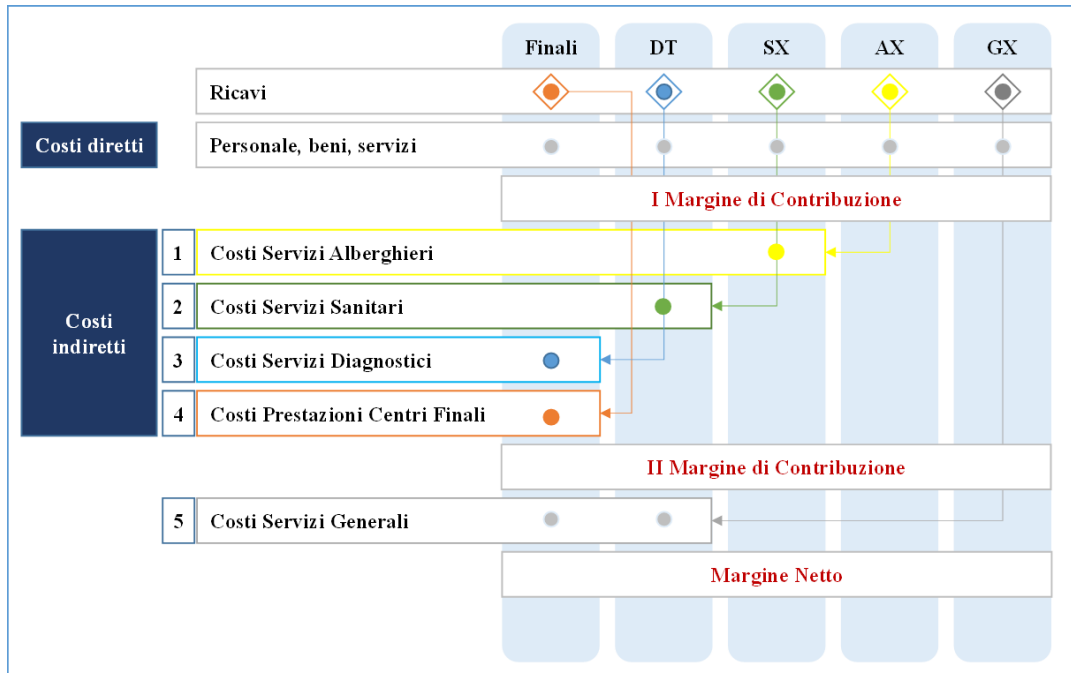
Finali
DT
SX
AX
GX

Ricavi

Costi diretti
Personale, beni, servizi

I Margine di Contribuzione

Costi indiretti
1 Costi Servizi Alberghieri
2 Costi Servizi Sanitari
3 Costi Servizi Diagnostici
4 Costi Prestazioni Centri Finali

II Margine di Contribuzione

5 Costi Servizi Generali

Margine Netto